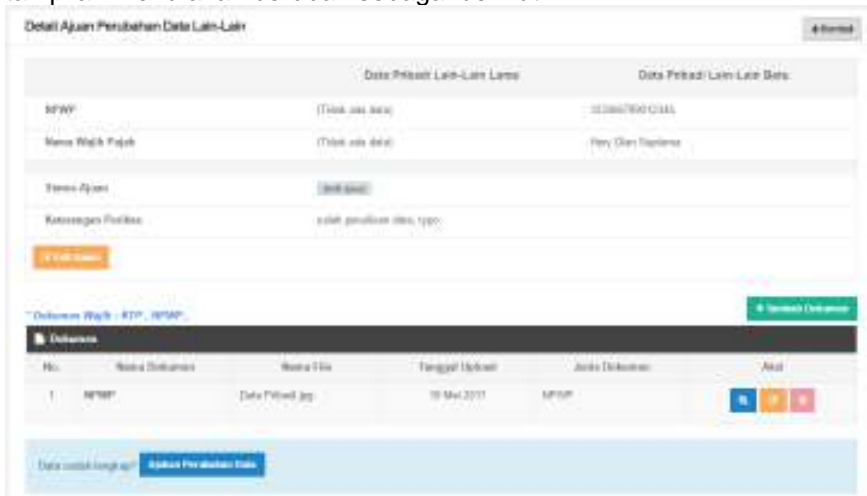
Detail Ajuan Perubahan Data Lain-Lain

Kembali

| | Data Pribadi Lain-Lain Lama | Data Pribadi Lain-Lain Baru |
|---|---|---|
| NPWP | (Tidak ada data) | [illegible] |
| Nama Wajib Pajak | (Tidak ada data) | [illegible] |
| Status Ajuan | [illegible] | |
| Keterangan Perbaikan | salah penulisan data, typo | |

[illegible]

* Dokumen Wajib : KTP , NPWP ,

Tambah Dokumen

Dokumen

| No. | Nama Dokumen | Nama File | Tanggal Upload | Jenis Dokumen | Aksi |
|---|---|---|---|---|---|
| 1 | NPWP | Data Pribadi.jpg | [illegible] 2017 | NPWP | |

Data sudah lengkap? Ajukan Perubahan Data